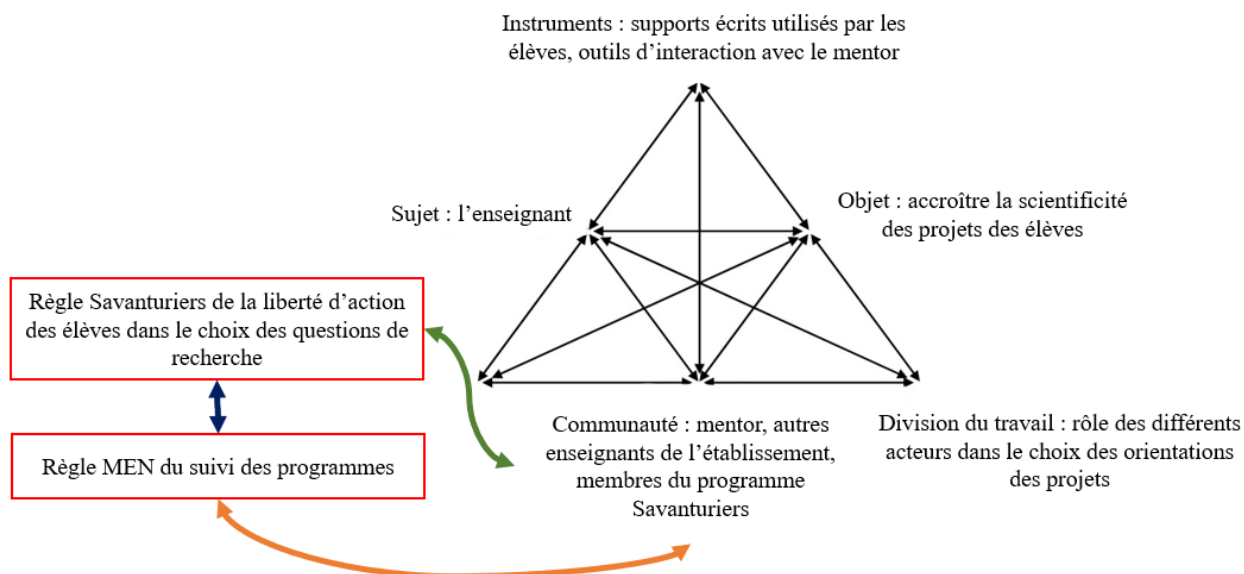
Instruments : supports écrits utilisés par les élèves, outils d'interaction avec le mentor

Sujet : l'enseignant

Objet : accroître la scientificité des projets des élèves

Règle Savanturiers de la liberté d'action des élèves dans le choix des questions de recherche

Règle MEN du suivi des programmes

Communauté : mentor, autres enseignants de l'établissement, membres du programme Savanturiers

Division du travail : rôle des différents acteurs dans le choix des orientations des projets